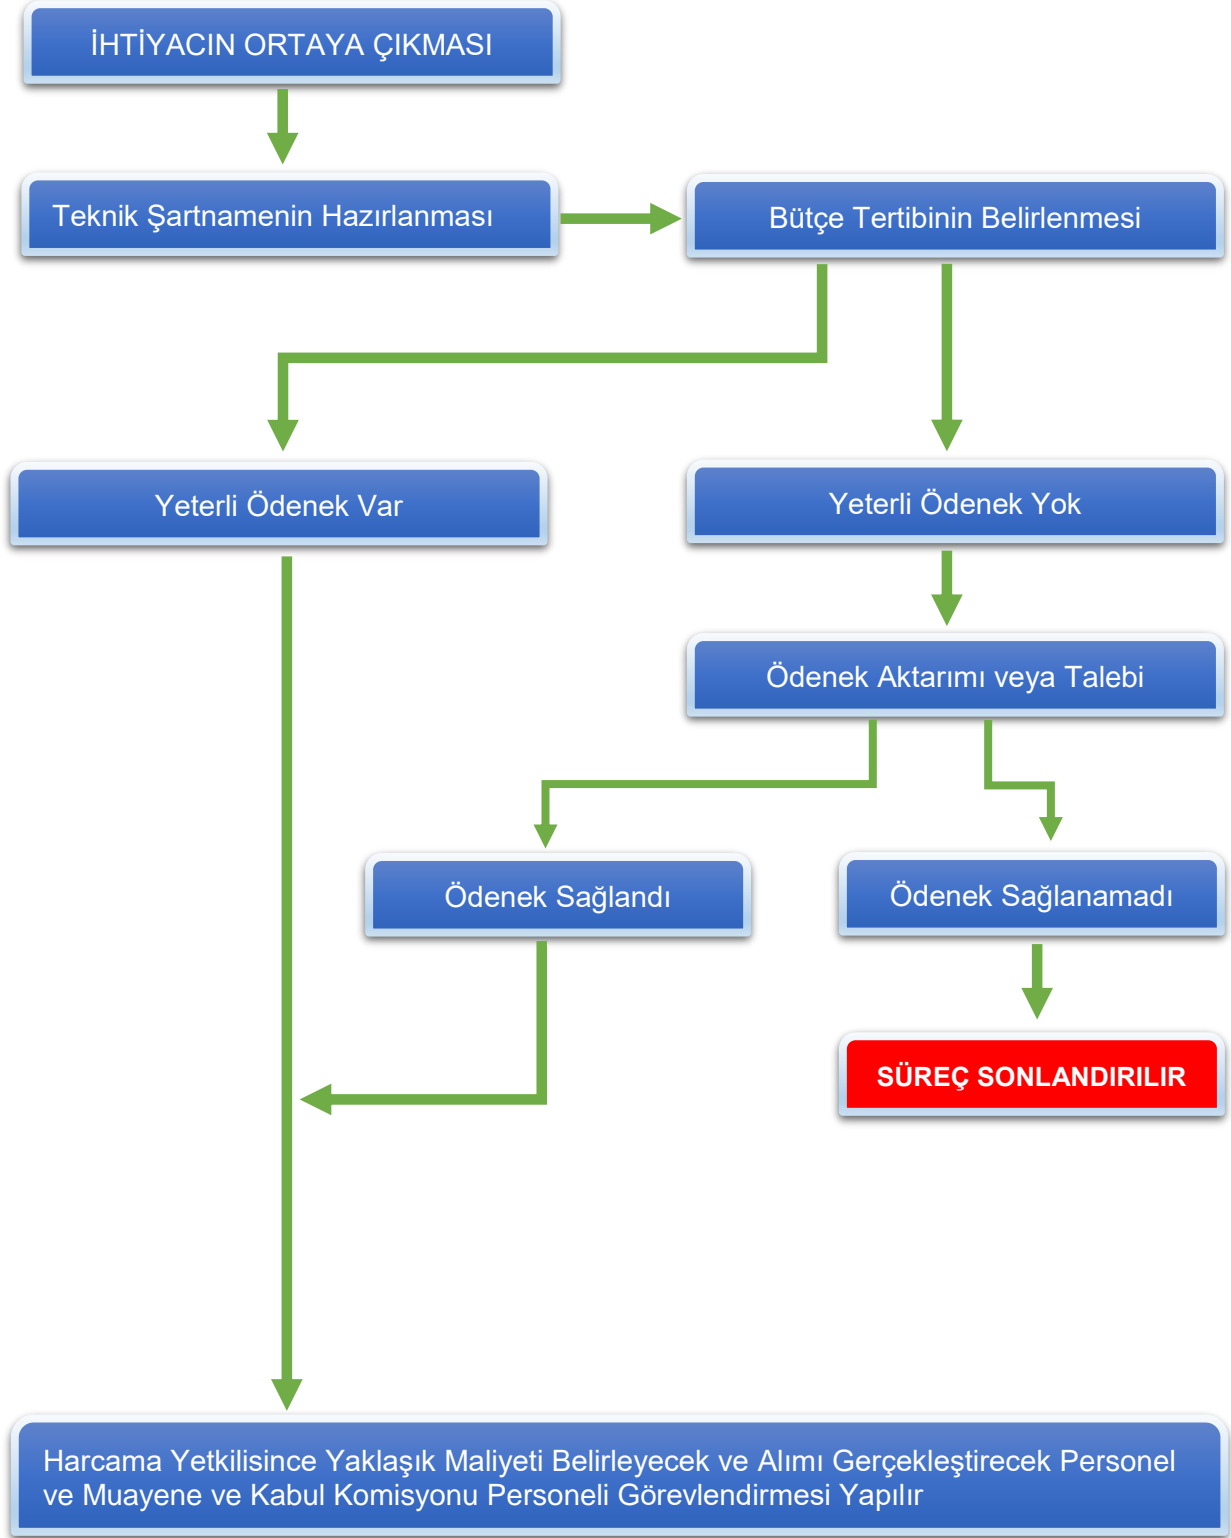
İHTİYACIN ORTAYA ÇIKMASI

Teknik Şartnamenin Hazırlanması

Bütçe Tertibinin Belirlenmesi

Yeterli Ödenek Var

Yeterli Ödenek Yok

Ödenek Aktarımı veya Talebi

Ödenek Sağlandı

Ödenek Sağlanamadı

SÜREÇ SONLANDIRILIR

Harcama Yetkilisince Yaklaşık Maliyeti Belirleyecek ve Alımı Gerçekleştirecek Personel ve Muayene ve Kabul Komisyonu Personeli Görevlendirmesi Yapılır